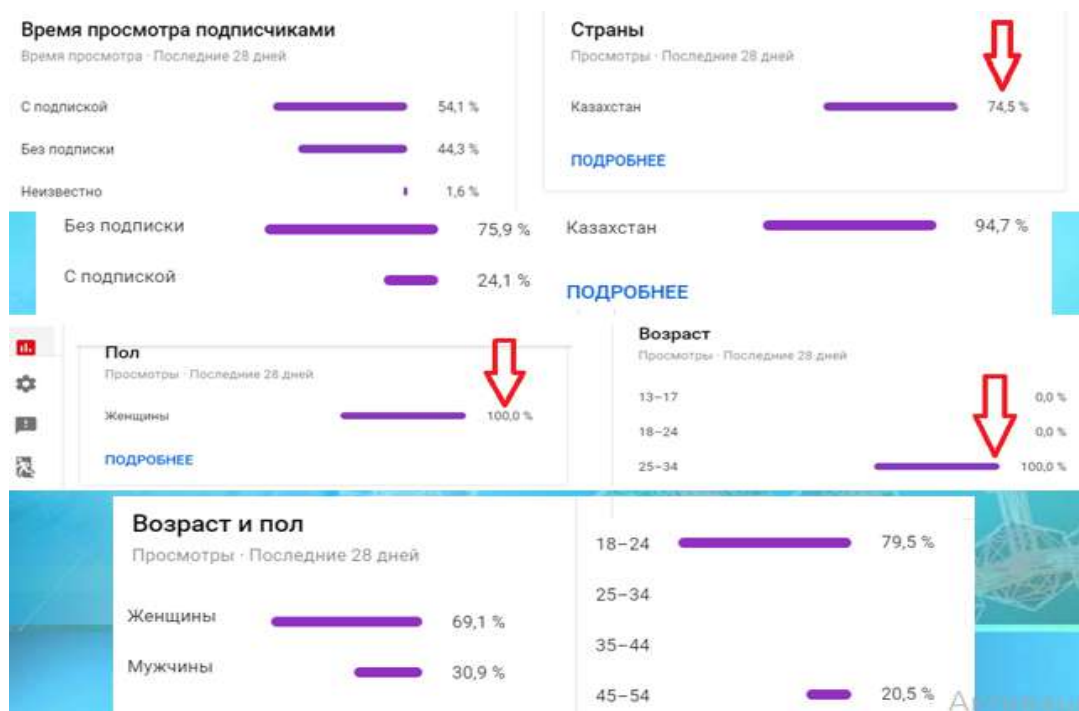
Время просмотра подписчиками
Время просмотра · Последние 28 дней

| | |
|---|---|
| С подпиской | 54,1 % |
| Без подписки | 44,3 % |
| Неизвестно | 1,6 % |

Страны
Просмотры · Последние 28 дней

| | |
|---|---|
| Казахстан | 74,5 % |

ПОДРОБНЕЕ

| | |
|---|---|
| Без подписки | 75,9 % |
| С подпиской | 24,1 % |

| | |
|---|---|
| Казахстан | 94,7 % |

ПОДРОБНЕЕ

Пол
Просмотры · Последние 28 дней

| | |
|---|---|
| Женщины | 100,0 % |

ПОДРОБНЕЕ

Возраст
Просмотры · Последние 28 дней

| | |
|---|---|
| 13–17 | 0,0 % |
| 18–24 | 0,0 % |
| 25–34 | 100,0 % |

Возраст и пол
Просмотры · Последние 28 дней

| | |
|---|---|
| Женщины | 69,1 % |
| Мужчины | 30,9 % |

| | |
|---|---|
| 18–24 | 79,5 % |
| 25–34 | |
| 35–44 | |
| 45–54 | 20,5 % |